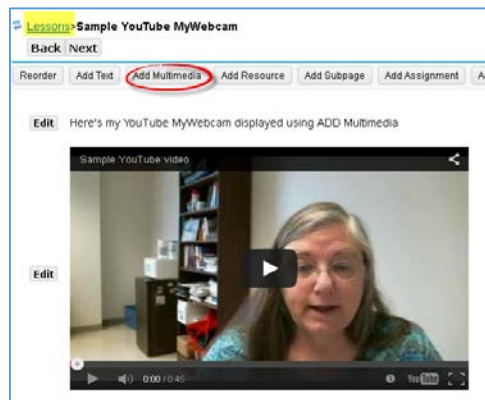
Lessons>Sample YouTube MyWebcam

Back Next

Reorder Add Text Add Multimedia Add Resource Add Subpage Add Assignment A

Edit Here's my YouTube MyWebcam displayed using ADD Multimedia

Sample YouTube video

Edit

0:00 / 0:45

YouTube